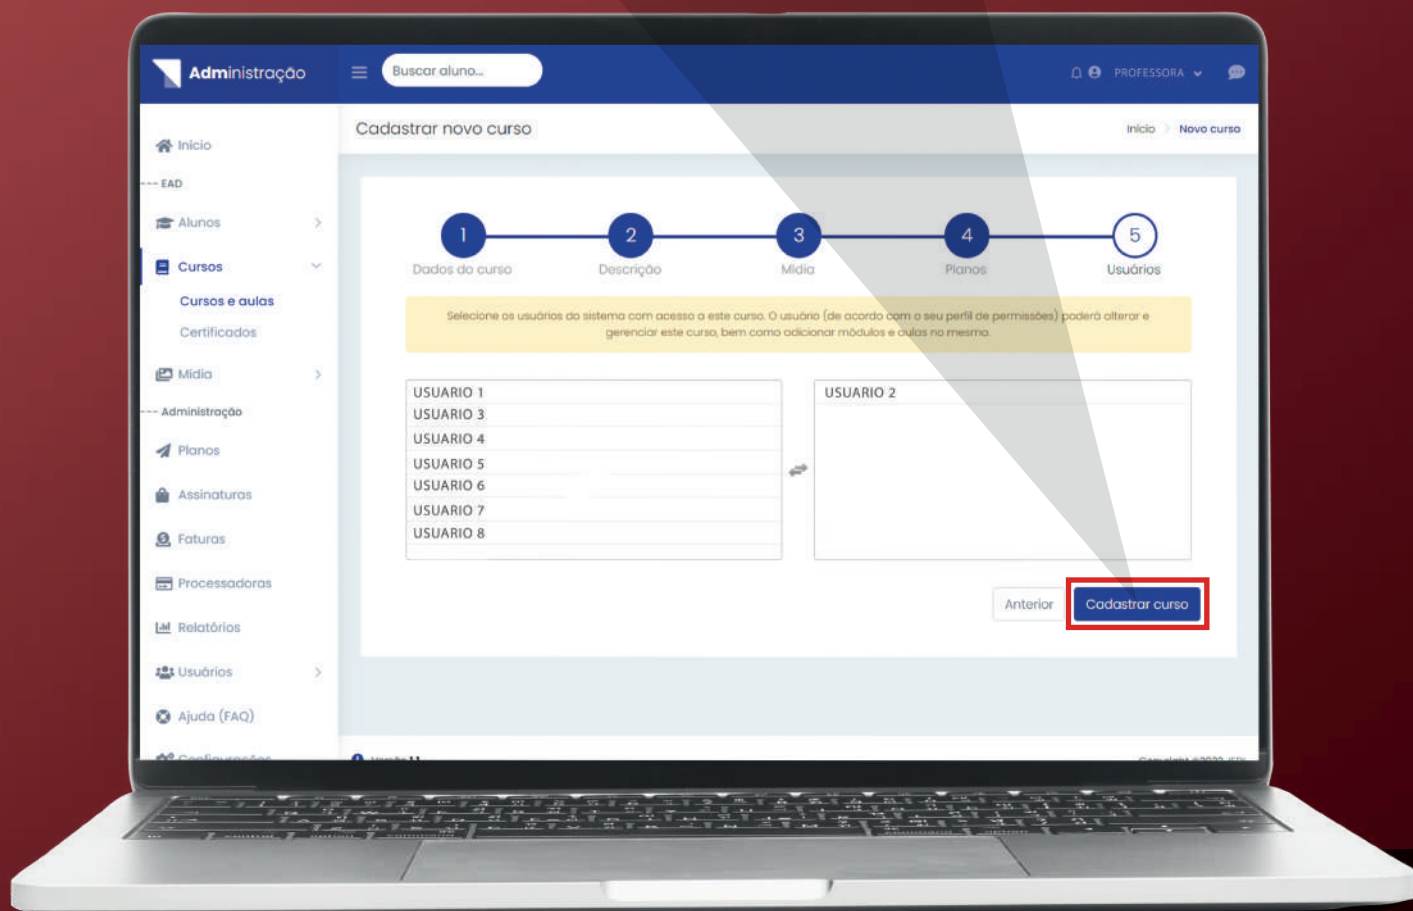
Administração

Buscar aluno...

PROFESSORA

Inicio
EAD
Alunos
Cursos
Cursos e aulas
Certificados
Mídia
Administração
Planos
Assinaturas
Faturas
Processadoras
Relatórios
Usuários
Ajuda (FAQ)
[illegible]

Cadastrar novo curso

Inicio > Novo curso

1 Dados do curso
2 Descrição
3 Mídia
4 Planos
5 Usuários

Selecione os usuários do sistema com acesso a este curso. O usuário (de acordo com o seu perfil de permissões) poderá alterar e gerenciar este curso, bem como adicionar módulos e aulas no mesmo.

USUARIO 1
USUARIO 3
USUARIO 4
USUARIO 5
USUARIO 6
USUARIO 7
USUARIO 8

USUARIO 2

Anterior
Cadastrar curso

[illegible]